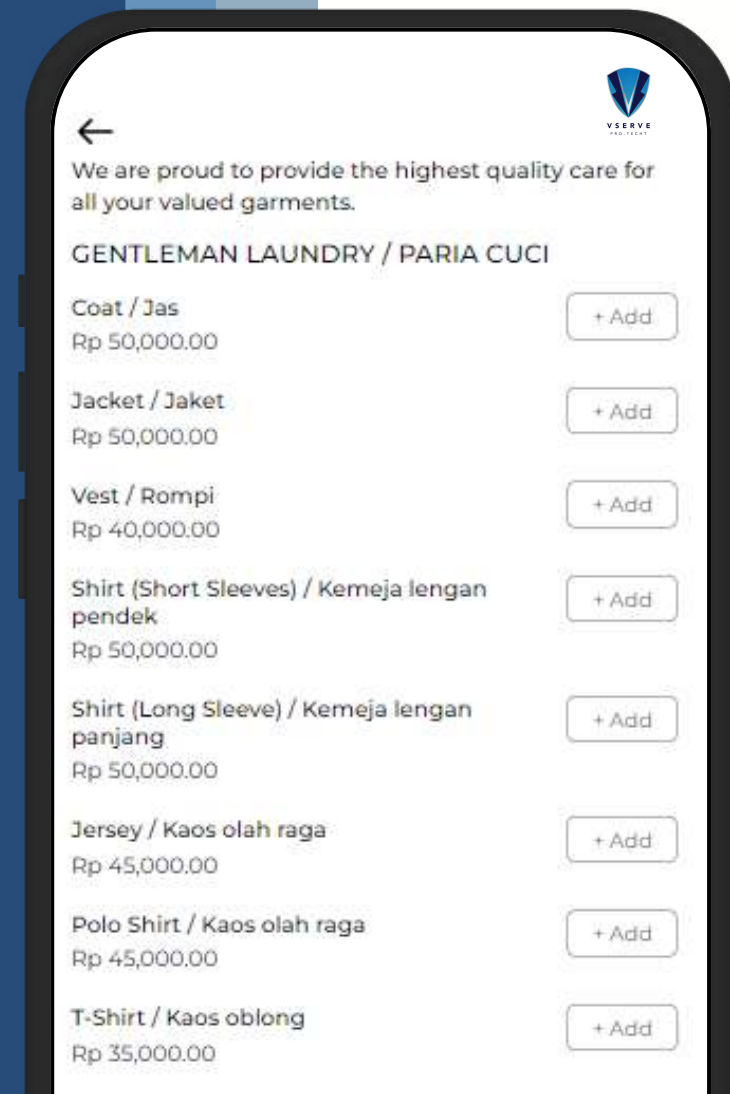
VSERVE
PRO.TECH?

←

We are proud to provide the highest quality care for all your valued garments.

GENTLEMAN LAUNDRY / PARIA CUCI

Coat / Jas
Rp 50,000.00
+ Add

Jacket / Jaket
Rp 50,000.00
+ Add

Vest / Rompi
Rp 40,000.00
+ Add

Shirt (Short Sleeves) / Kemeja lengan pendek
Rp 50,000.00
+ Add

Shirt (Long Sleeve) / Kemeja lengan panjang
Rp 50,000.00
+ Add

Jersey / Kaos olah raga
Rp 45,000.00
+ Add

Polo Shirt / Kaos olah raga
Rp 45,000.00
+ Add

T-Shirt / Kaos oblong
Rp 35,000.00
+ Add